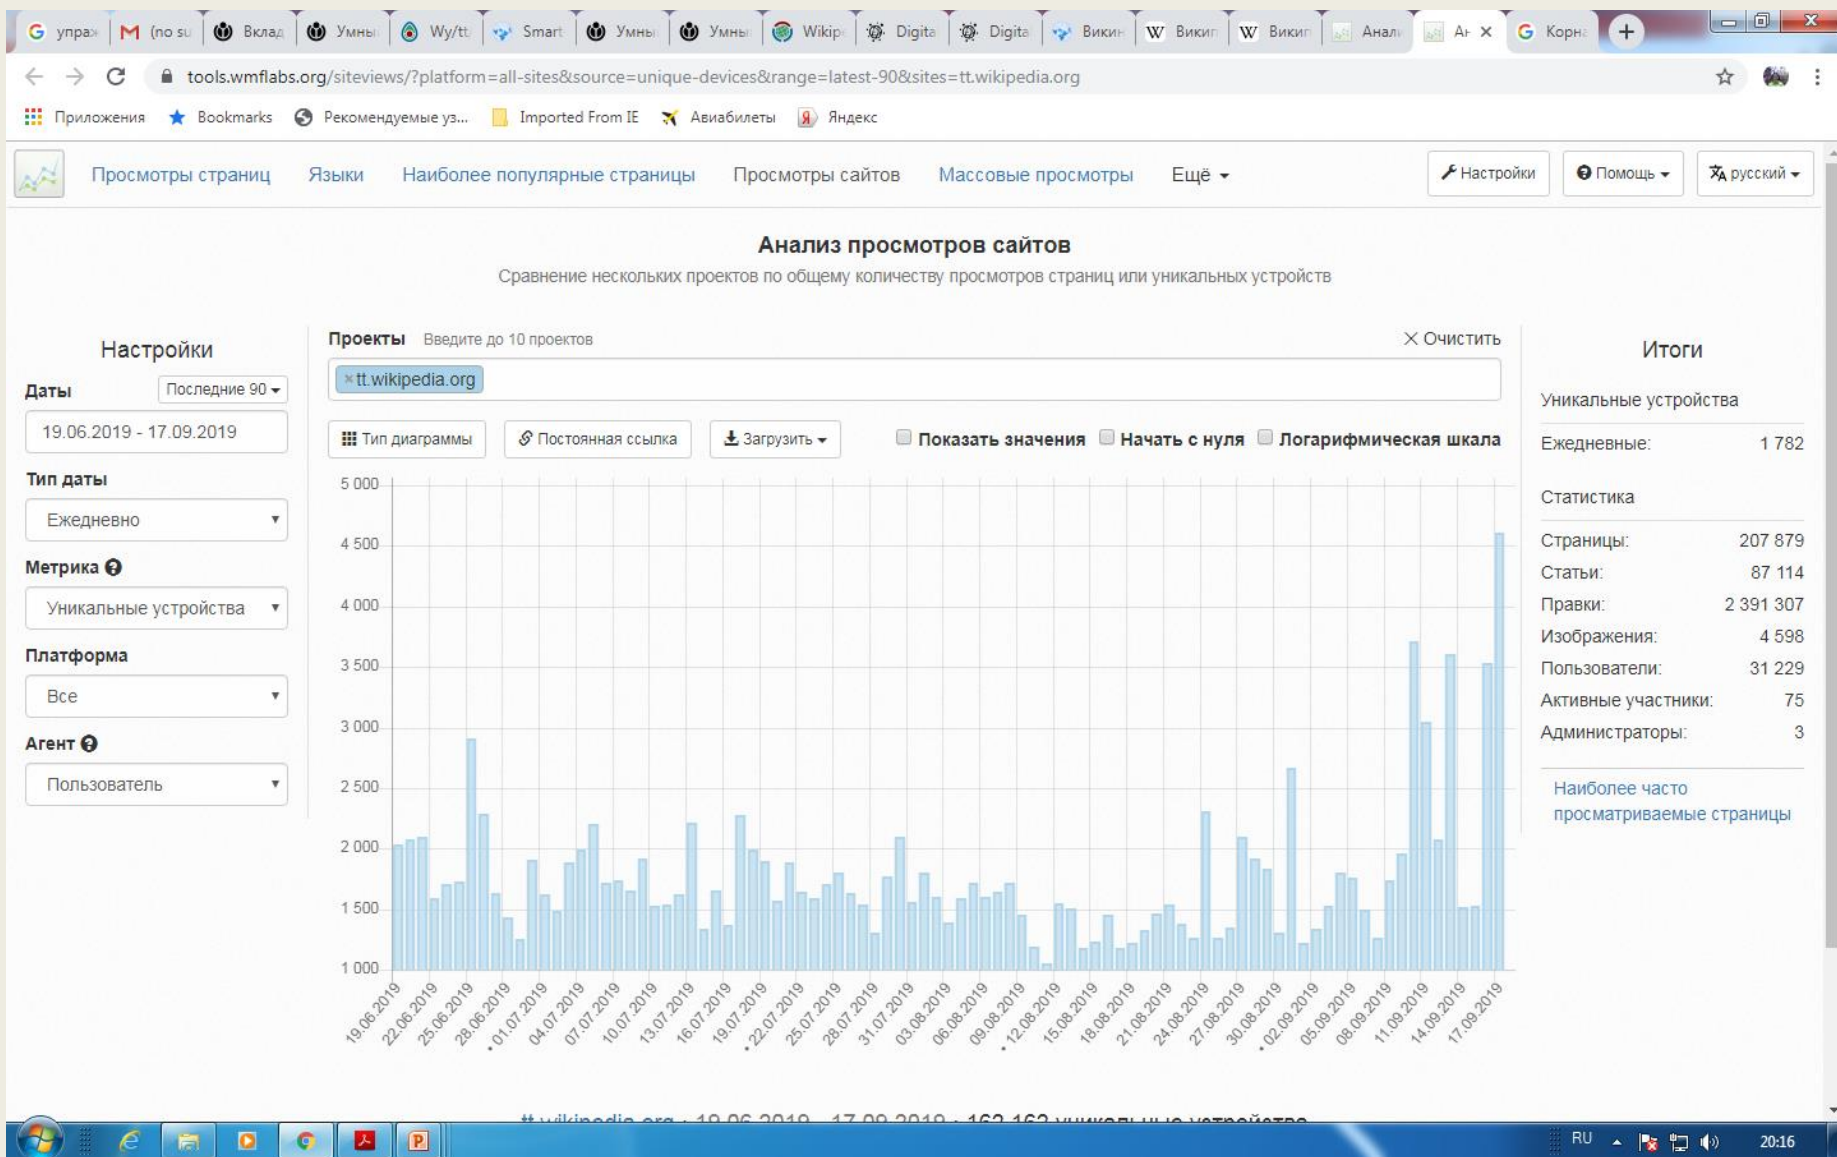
упраж (no su Вклад Умны Wy/tt Smart Умны Умны Wikip Digita Digita Викин Викип Викип Анал Ан Корн

tools.wmflabs.org/siteviews/?platform=all-sites&source=unique-devices&range=latest-90&sites=tt.wikipedia.org

Приложения Bookmarks Рекомендуемые уз... Imported From IE Авиабилеты Яндекс

Просмотры страниц Языки Наиболее популярные страницы Просмотры сайтов Массовые просмотры Ещё

Настройки Помощь русский

Анализ просмотров сайтов

Сравнение нескольких проектов по общему количеству просмотров страниц или уникальных устройств

Настройки

Даты Последние 90

19.06.2019 - 17.09.2019

Тип даты

Ежедневно

Метрика

Уникальные устройства

Платформа

Все

Агент

Пользователь

Проекты Введите до 10 проектов

Очистить

× tt.wikipedia.org

Тип диаграммы Постоянная ссылка Загрузить Показать значения Начать с нуля Логарифмическая шкала

5 000
4 500
4 000
3 500
3 000
2 500
2 000
1 500
1 000

19.06.2019 22.06.2019 25.06.2019 28.06.2019 01.07.2019 04.07.2019 07.07.2019 10.07.2019 13.07.2019 16.07.2019 19.07.2019 22.07.2019 25.07.2019 28.07.2019 31.07.2019 03.08.2019 06.08.2019 09.08.2019 12.08.2019 15.08.2019 18.08.2019 21.08.2019 24.08.2019 27.08.2019 30.08.2019 02.09.2019 05.09.2019 08.09.2019 11.09.2019 14.09.2019 17.09.2019

Итоги

Уникальные устройства

Ежедневные: 1 782

Статистика

Страницы: 207 879
Статьи: 87 114
Правки: 2 391 307
Изображения: 4 598
Пользователи: 31 229
Активные участники: 75
Администраторы: 3

Наиболее часто просматриваемые страницы

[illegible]

RU 20:16